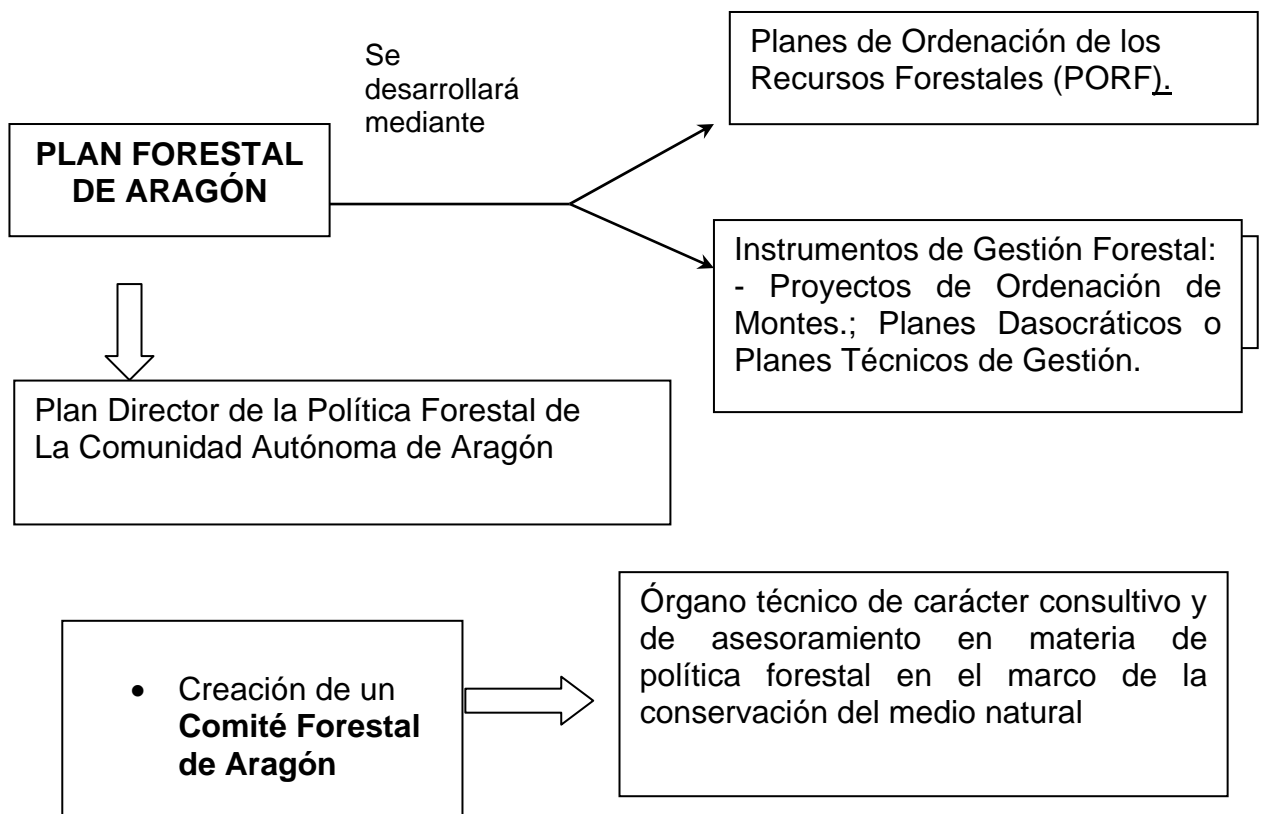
PLAN FORESTAL DE ARAGÓN

Se desarrollará mediante

Planes de Ordenación de los Recursos Forestales (PORF).

Instrumentos de Gestión Forestal:
- Proyectos de Ordenación de Montes.; Planes Dasocráticos o Planes Técnicos de Gestión.

Plan Director de la Política Forestal de La Comunidad Autónoma de Aragón

• Creación de un **Comité Forestal de Aragón**

Órgano técnico de carácter consultivo y de asesoramiento en materia de política forestal en el marco de la conservación del medio natural